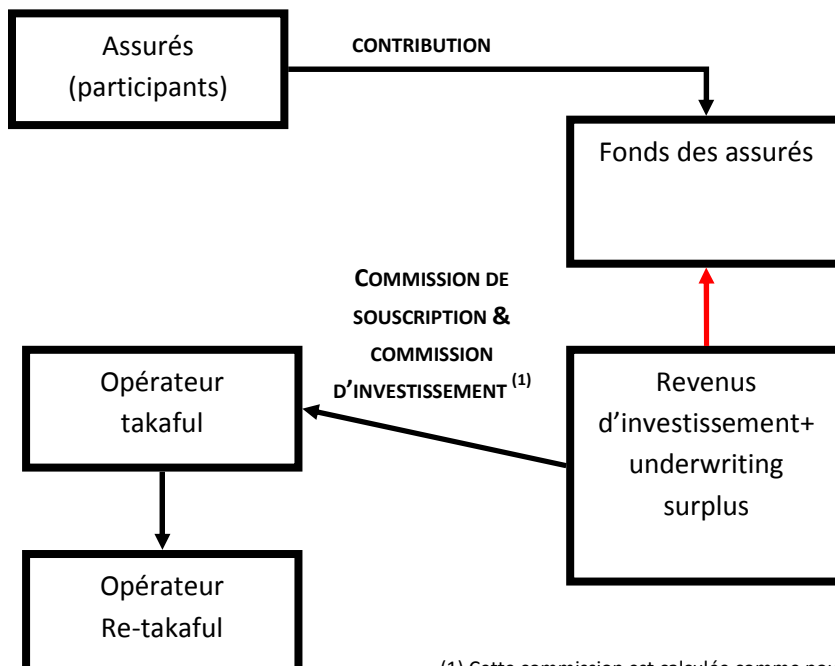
Assurés (participants)

CONTRIBUTION

Fonds des assurés

COMMISSION DE SOUSCRIPTION & COMMISSION D'INVESTISSEMENT $^{(1)}$

Opérateur takaful

Revenus d'investissement+ underwriting surplus

Opérateur Re-takaful

(1) Cette commission est calculée comme p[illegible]